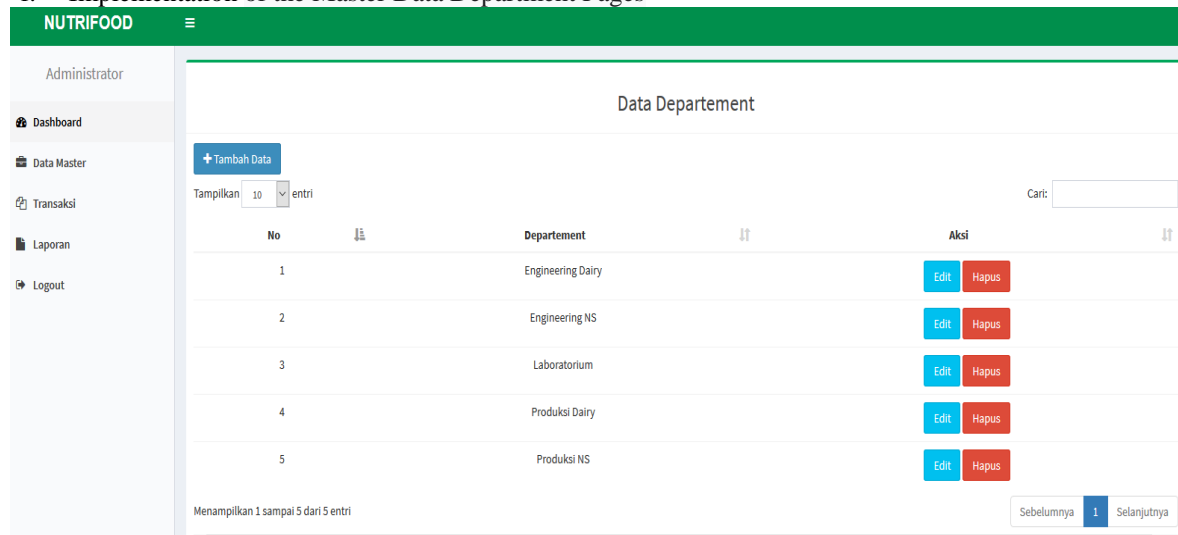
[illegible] Implementation of the Master Data Department Pages

NUTRIFOOD ≡

Administrator

Dashboard

Data Master

Transaksi

Laporan

Logout

Data Departement

+ Tambah Data

Tampilkan 10 entri

Cari:

| No | Departement | Aksi |
|---|---|---|
| 1 | Engineering Dairy | Edit Hapus |
| 2 | Engineering NS | Edit Hapus |
| 3 | Laboratorium | Edit Hapus |
| 4 | Produksi Dairy | Edit Hapus |
| 5 | Produksi NS | Edit Hapus |

Menampilkan 1 sampai 5 dari 5 entri

Sebelumnya 1 Selanjutnya